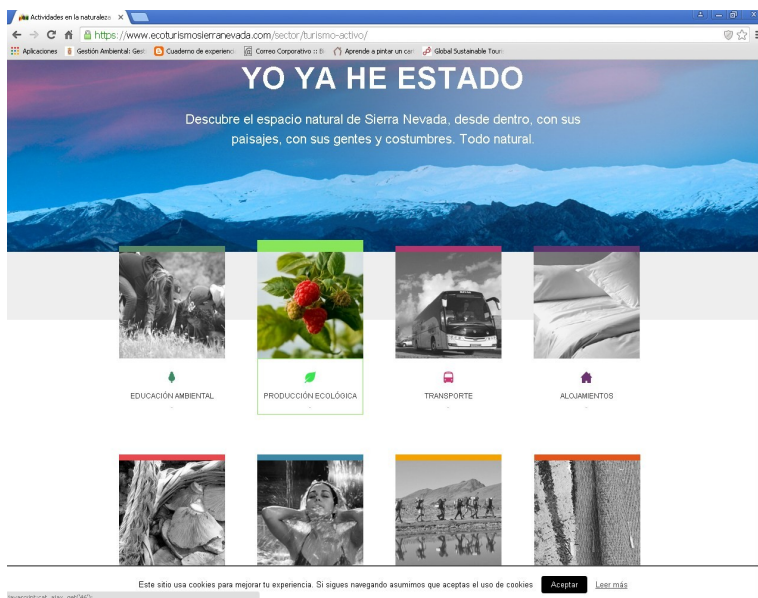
Actividades en la naturaleza ×

https://www.ecoturismosierranevada.com/sector/turismo-activo/

Aplicaciones  Gestión Ambiental: Gest  Cuaderno de experienci  Correo Corporativo :: B  Aprende a pintar un car  Global Sustainable Touri

YO YA HE ESTADO

Descubre el espacio natural de Sierra Nevada, desde dentro, con sus paisajes, con sus gentes y costumbres. Todo natural.

EDUCACIÓN AMBIENTAL

PRODUCCIÓN ECOLÓGICA

TRANSPORTE

ALOJAMIENTOS

Este sitio usa cookies para mejorar tu experiencia. Si sigues navegando asumimos que aceptas el uso de cookies  Aceptar  Leer más

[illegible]